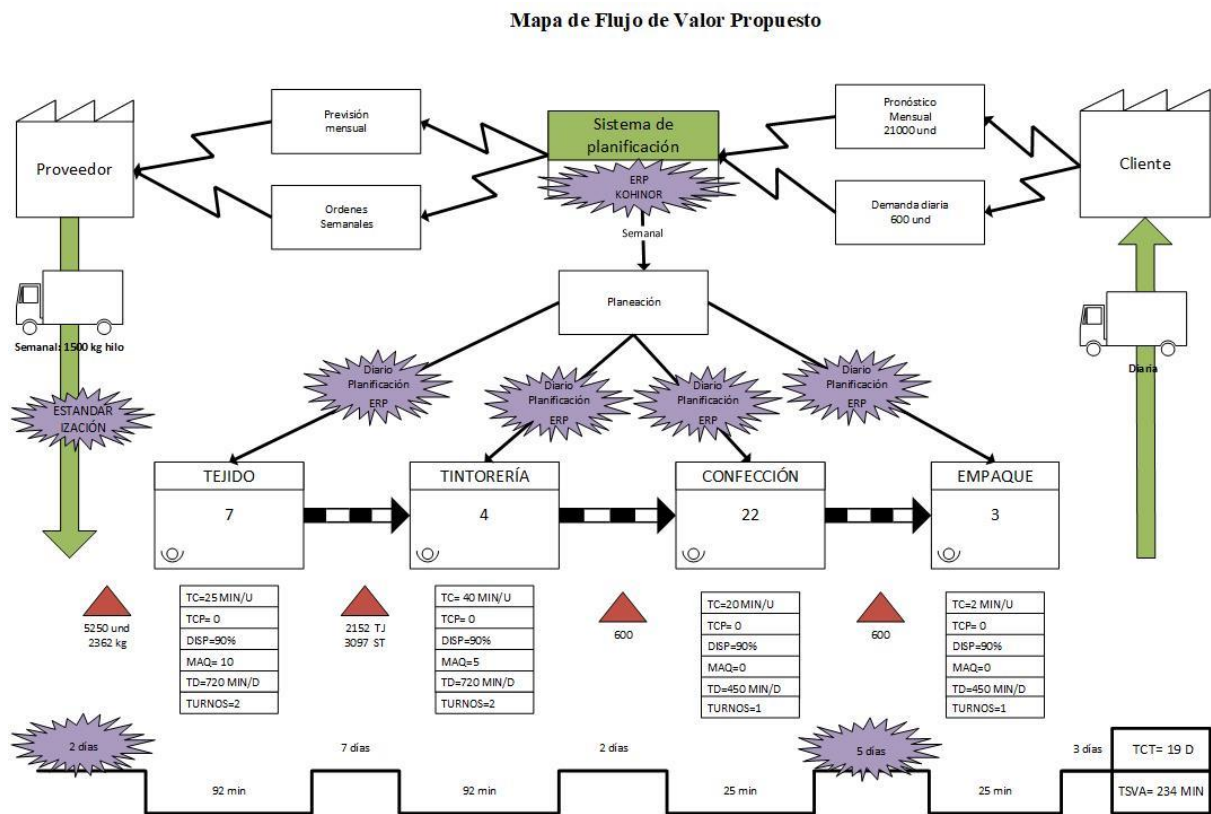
Mapa de Flujo de Valor Propuesto

Proveedor

Previsión mensual

Ordenes Semanales

Sistema de planificación

ERP KOHINOR

Semanal

Pronóstico Mensual 21000 und

Demanda diaria 600 und

Cliente

Semanal: 1500 kg hilo

ESTANDARIZACIÓN

Planeación

Diario Planificación ERP

Diario Planificación ERP

Diario Planificación ERP

Diario Planificación ERP

Diaria

TEJIDO
7

TINTORERÍA
4

CONFECCIÓN
22

EMPAQUE
3

5250 und
2362 kg

| TC=25 MIN/U |
|---|
| TCP= 0 |
| DISP=90% |
| MAQ= 10 |
| TD=720 MIN/D |
| TURNOS=2 |

2152 TJ
3097 ST

| TC= 40 MIN/U |
|---|
| TCP= 0 |
| DISP=90% |
| MAQ=5 |
| TD=720 MIN/D |
| TURNOS=2 |

600

| TC=20 MIN/U |
|---|
| TCP= 0 |
| DISP=90% |
| MAQ=0 |
| TD=450 MIN/D |
| TURNOS=1 |

600

| TC=2 MIN/U |
|---|
| TCP= 0 |
| DISP=90% |
| MAQ=0 |
| TD=450 MIN/D |
| TURNOS=1 |

2 días
7 días
2 días
5 días
3 días

92 min
92 min
25 min
25 min

TCT= 19 D
TSVA= 234 MIN